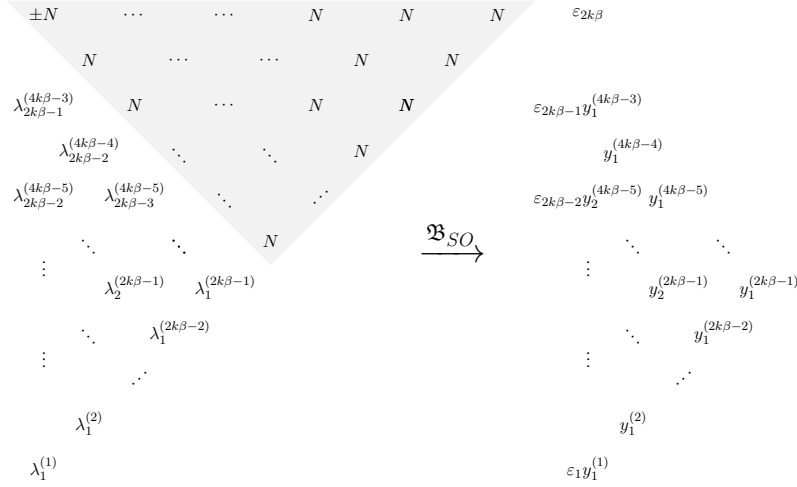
$\pm N$ $\cdots$ $\cdots$ $N$ $N$ $N$

$N$ $\cdots$ $\cdots$ $N$ $N$

$\lambda_{2k\beta-1}^{(4k\beta-3)}$ $N$ $\cdots$ $N$ $\boldsymbol{N}$

$\lambda_{2k\beta-2}^{(4k\beta-4)}$ $\ddots$ $\ddots$ $N$

$\lambda_{2k\beta-2}^{(4k\beta-5)}$ $\lambda_{2k\beta-3}^{(4k\beta-5)}$ $\ddots$ $\iddots$

$\ddots$ $\ddots$ $N$

$\vdots$ $\lambda_2^{(2k\beta-1)}$ $\lambda_1^{(2k\beta-1)}$

$\ddots$ $\lambda_1^{(2k\beta-2)}$

$\vdots$ $\iddots$

$\lambda_1^{(2)}$

$\lambda_1^{(1)}$

$\xrightarrow{\mathfrak{B}_{SO}}$

$\varepsilon_{2k\beta}$

$\varepsilon_{2k\beta-1}y_1^{(4k\beta-3)}$

$y_1^{(4k\beta-4)}$

$\varepsilon_{2k\beta-2}y_2^{(4k\beta-5)}$ $y_1^{(4k\beta-5)}$

$\ddots$ $\ddots$

$\vdots$ $y_2^{(2k\beta-1)}$ $y_1^{(2k\beta-1)}$

$\ddots$ $y_1^{(2k\beta-2)}$

$\vdots$ $\iddots$

$y_1^{(2)}$

$\varepsilon_1 y_1^{(1)}$